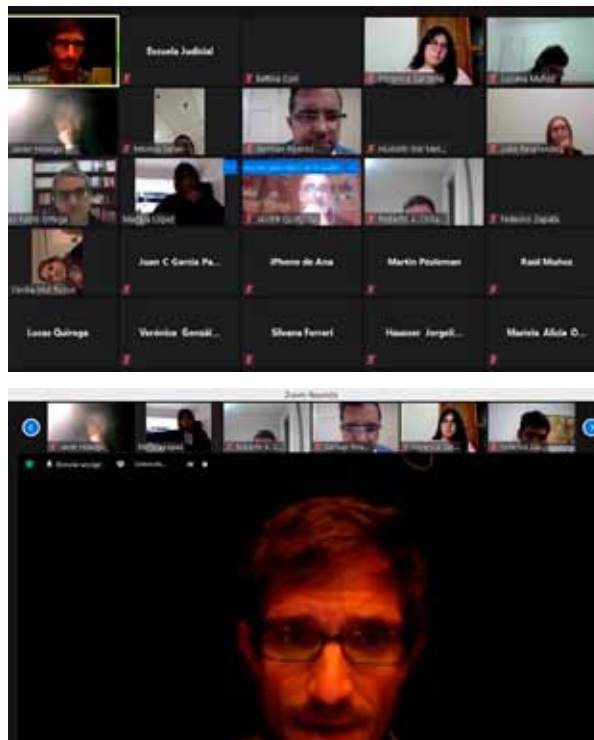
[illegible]

Escuela Judicial

Bettina Coll

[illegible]

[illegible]

Javier Hidalgo

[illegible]

Germán Aparicio

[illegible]

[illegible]

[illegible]

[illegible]

Javier Quiroga

Roberto A. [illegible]

Federico Zapata

Cecilia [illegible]

Juan C García Pa...

iPhone de Ana

Martin Pöoleman

Raúl Muñoz

Lucas Quiroga

Verónica Gonzál...

Silvana Ferrari

Hausner Jorgeli...

Mariela Alicia O...

Zoom Reunión

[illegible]